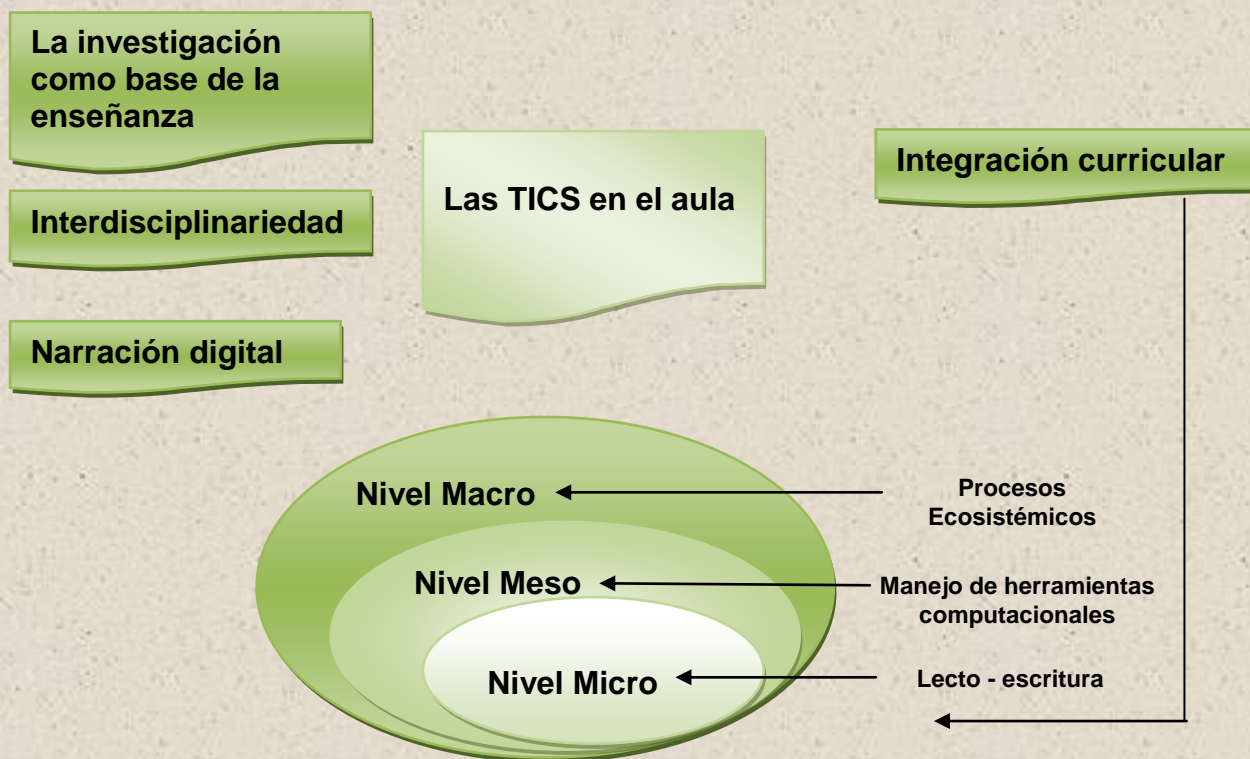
La investigación como base de la enseñanza

Interdisciplinariedad

Narración digital

Las TICS en el aula

Integración curricular

Nivel Macro

Nivel Meso

Nivel Micro

Procesos Ecosistémicos

Manejo de herramientas computacionales

Lecto - escritura